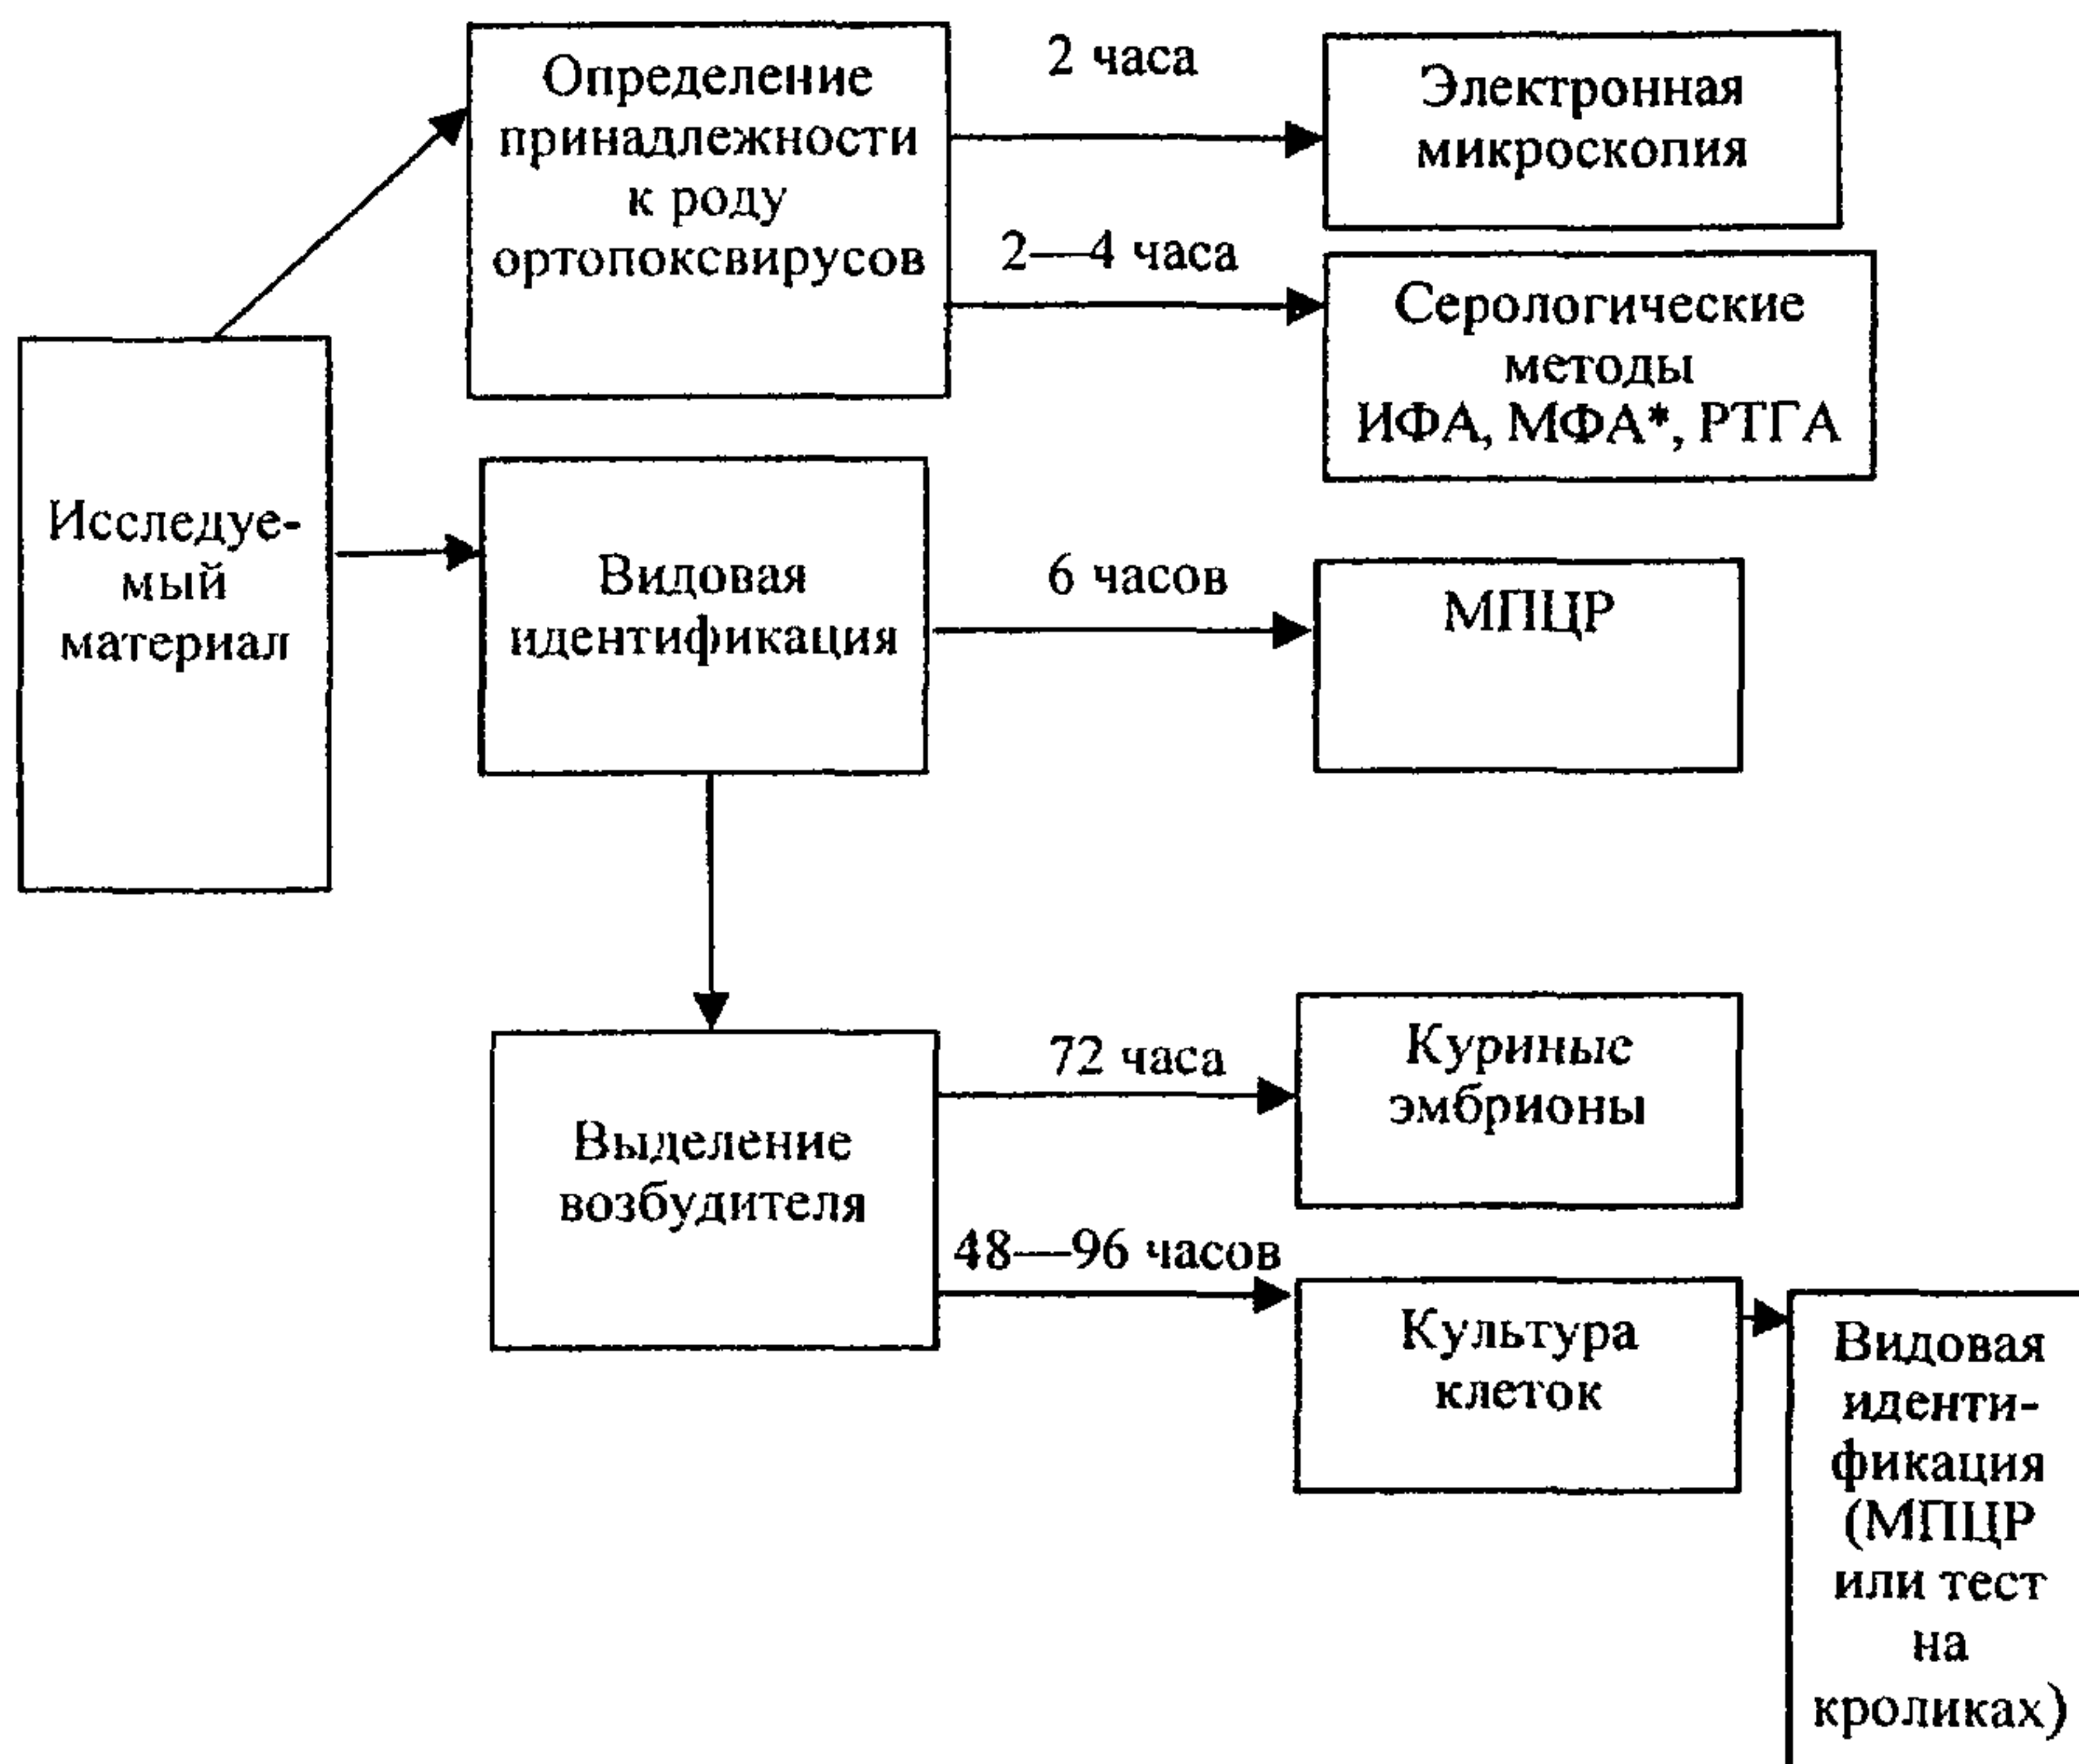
Исследуемый материал

Определение принадлежности к роду ортопоксвирусов

2 часа

Электронная микроскопия

2—4 часа

Серологические методы ИФА, МФА*, РТГА

Видовая идентификация

6 часов

МПЦР

Выделение возбудителя

72 часа

Куриные эмбрионы

48—96 часов

Культура клеток

Видовая идентификация (МПЦР или тест на кроликах)